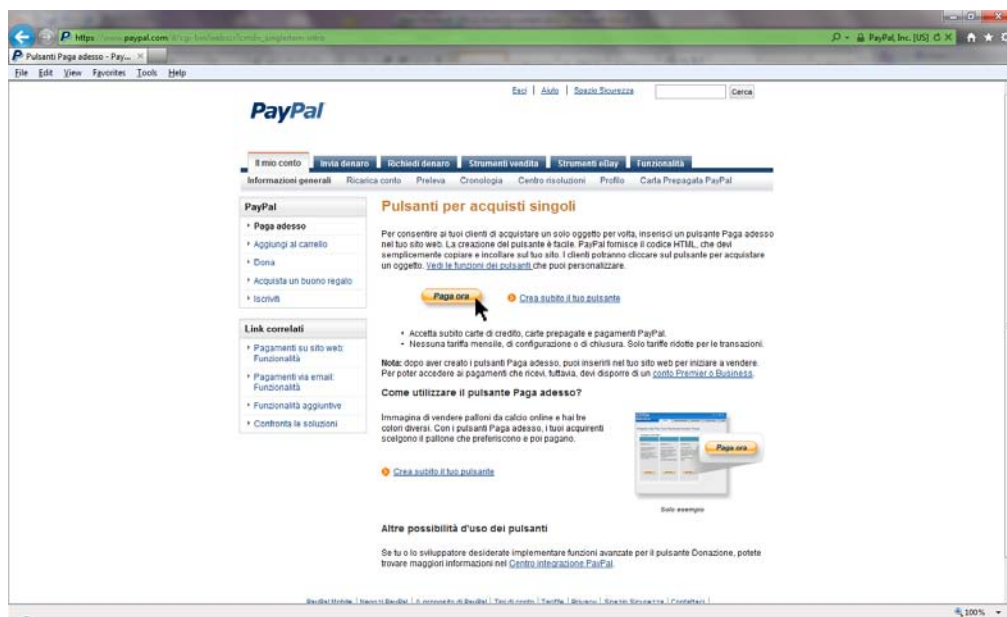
https://www.paypal.com/it/cgi-bin/webscr?cmd=_singleitem-intro
PayPal, Inc. [US]
Pulsanti Paga adesso - Pay...
File Edit View Favorites Tools Help

Esci | Aiuto | Spazio Sicurezza
Cerca

PayPal

Il mio conto | Invia denaro | Richiedi denaro | Strumenti vendita | Strumenti eBay | Funzionalità
Informazioni generali | Ricarica conto | Preleva | Cronologia | Centro risoluzioni | Profilo | Carta Prepagata PayPal

PayPal
Paga adesso
Aggiungi al carrello
Dona
Acquista un buono regalo
Iscriviti

Link correlati
Pagamenti su sito web: Funzionalità
Pagamenti via email: Funzionalità
Funzionalità aggiuntive
Confronta le soluzioni

Pulsanti per acquisti singoli

Per consentire ai tuoi clienti di acquistare un solo oggetto per volta, inserisci un pulsante Paga adesso nel tuo sito web. La creazione del pulsante è facile. PayPal fornisce il codice HTML, che devi semplicemente copiare e incollare sul tuo sito. I clienti potranno cliccare sul pulsante per acquistare un oggetto. Vedi le funzioni dei pulsanti che puoi personalizzare.

Paga ora
Crea subito il tuo pulsante

• Accetta subito carte di credito, carte prepagate e pagamenti PayPal.
• Nessuna tariffa mensile, di configurazione o di chiusura. Solo tariffe ridotte per le transazioni.

Nota: dopo aver creato i pulsanti Paga adesso, puoi inserirli nel tuo sito web per iniziare a vendere. Per poter accedere ai pagamenti che ricevi, tuttavia, devi disporre di un conto Premier o Business.

Come utilizzare il pulsante Paga adesso?

Immagina di vendere palloni da calcio online e hai tre colori diversi. Con i pulsanti Paga adesso, i tuoi acquirenti scelgono il pallone che preferiscono e poi pagano.

Crea subito il tuo pulsante

Paga ora
Solo esempio

Altre possibilità d'uso dei pulsanti

Se tu o lo sviluppatore desiderate implementare funzioni avanzate per il pulsante Donazione, potete trovare maggiori informazioni nel Centro integrazione PayPal.

PayPal Mobile | Negozi PayPal | A proposito di PayPal | Tipi di conto | Tariffe | Privacy | Spazio Sicurezza | Contattaci

100%